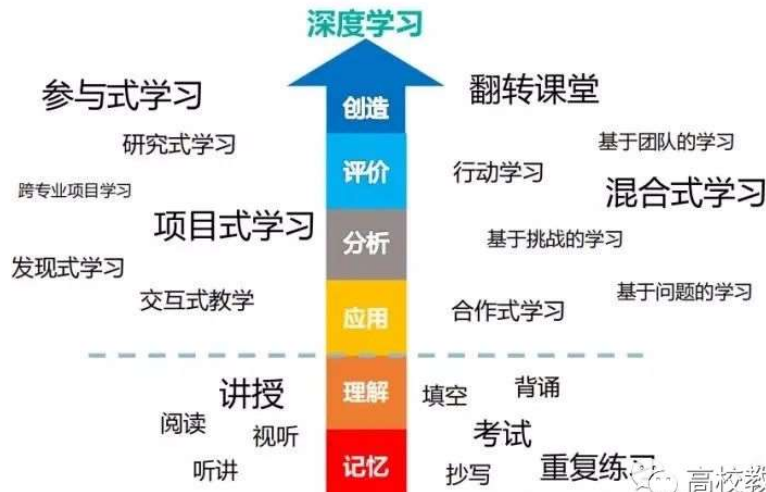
深度学习

参与式学习

翻转课堂

创造

研究式学习

基于团队的学习

评价

行动学习

跨专业项目学习

混合式学习

项目式学习

分析

基于挑战的学习

发现式学习

交互式教学

基于问题的学习

应用

合作式学习

讲授

理解

填空

背诵

阅读

视听

考试

听讲

记忆

抄写

重复练习

高校教